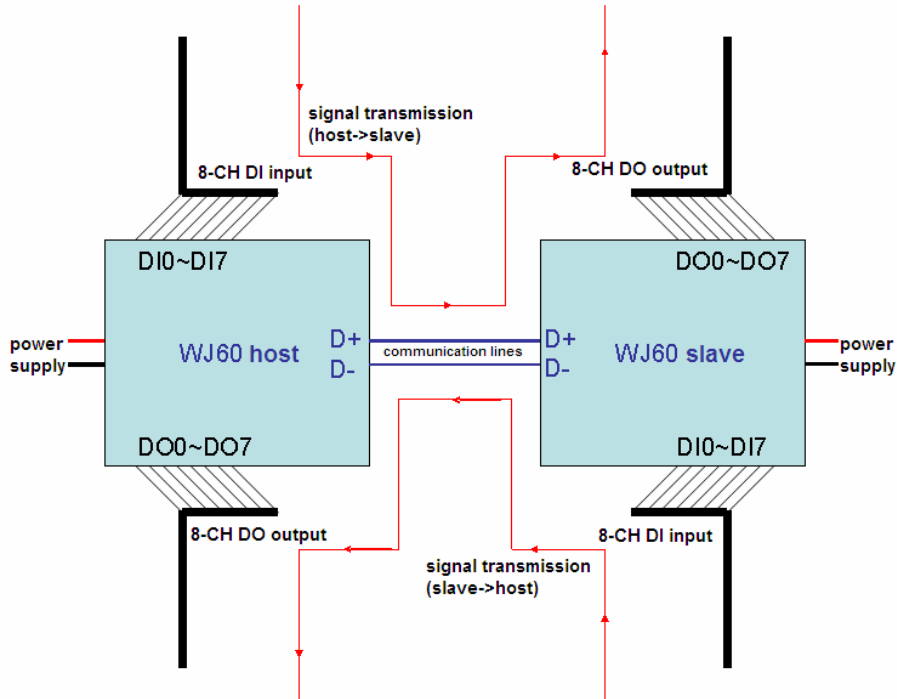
signal transmission
(host->slave)

8-CH DI input

8-CH DO output

DI0~DI7

DO0~DO7

power supply

WJ60 host

D+
D-

communication lines

D+
D-

WJ60 slave

power supply

DO0~DO7

DI0~DI7

8-CH DO output

8-CH DI input

signal transmission
(slave->host)